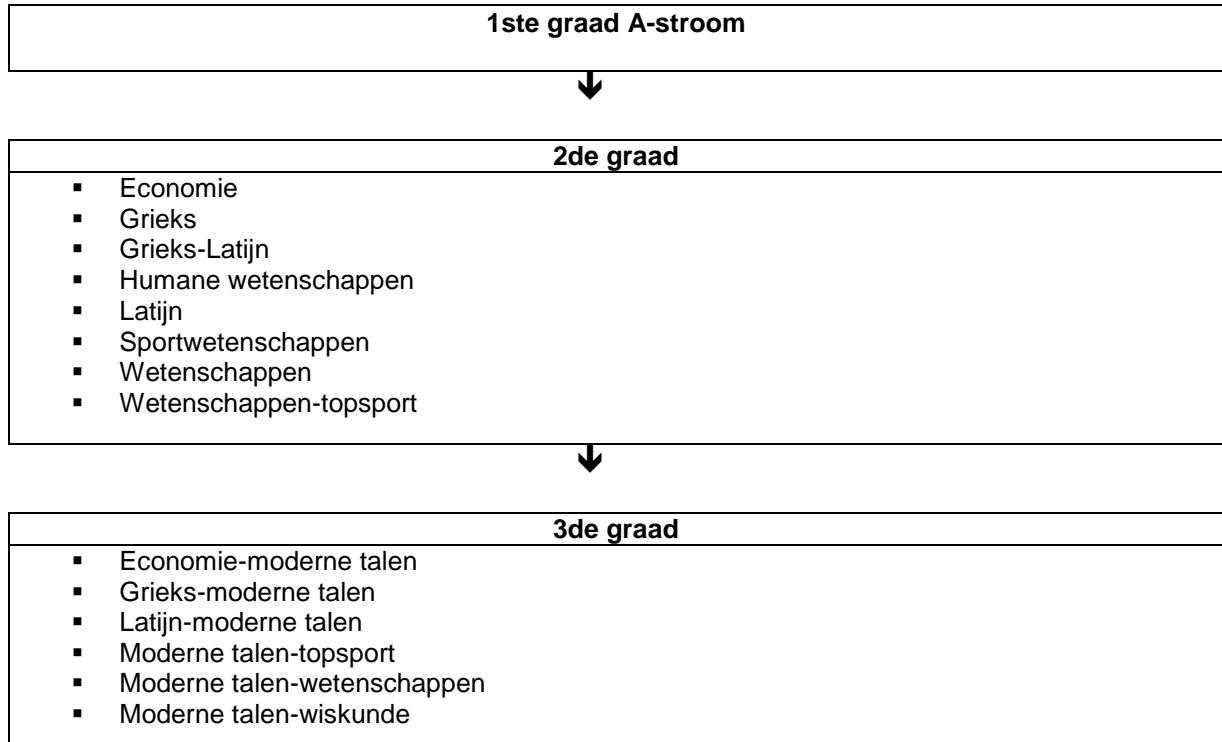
1ste graad A-stroom

2de graad

- Economie
- Grieks
- Grieks-Latijn
- Humane wetenschappen
- Latijn
- Sportwetenschappen
- Wetenschappen
- Wetenschappen-topsport

3de graad

- Economie-moderne talen
- Grieks-moderne talen
- Latijn-moderne talen
- Moderne talen-topsport
- Moderne talen-wetenschappen
- Moderne talen-wiskunde